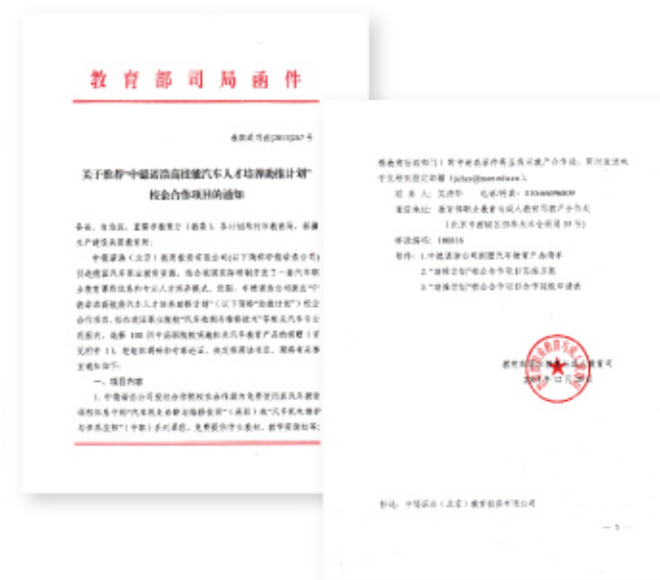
教育部司局函件

教职成司函[2013]267号

关于推荐"中德诺浩高技能汽车人才培养助推计划"校企合作项目的通知

各省、自治区、直辖市教育厅（教委），各计划单列市教育局，新疆生产建设兵团教育局：

中德诺浩（北京）教育投资有限公司（以下简称中德诺浩公司）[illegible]

一、项目内容

1. 中德诺浩公司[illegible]

教育部职业教育司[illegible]（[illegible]）

联系人：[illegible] 电话/传真：010-66096839

通信地址：教育部职业教育与成人教育司保产办公处（北京市西城区西单大木仓胡同37号）

邮政编码：100816

附件：1.中德诺浩公司简介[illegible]
2."助推计划"校企合作项目实施方案
3."助推计划"校企合作项目合作学校推荐表

教育部职业教育与成人教育司
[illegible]

抄送：中德诺浩（北京）教育投资有限公司

— 3 —